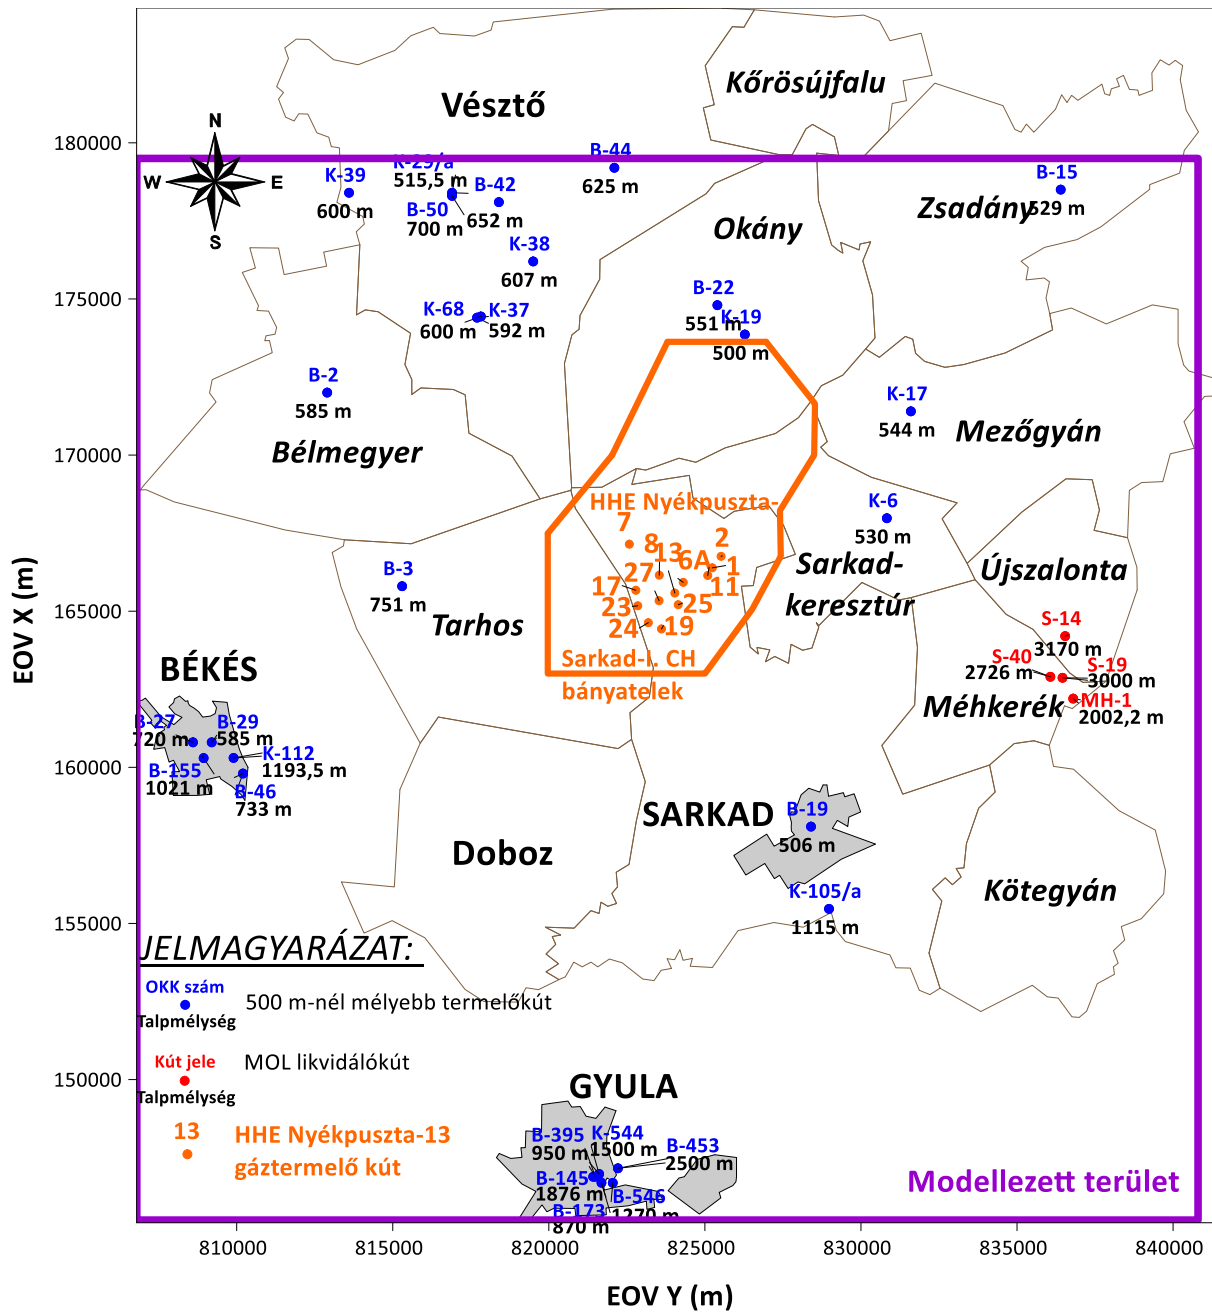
Vésztő
Kőrösújfalu
N
W
E
S
180000
175000
170000
165000
160000
155000
150000
EOV X (m)
K-39
600 m
K-29/a
515,5 m
B-50
700 m
B-42
652 m
B-44
625 m
K-38
607 m
B-15
529 m
Zsadány
Okány
K-68
600 m
K-37
592 m
B-22
551 m
K-19
500 m
B-2
585 m
Bélmegyer
K-17
544 m
Mezőgyán
HHE Nyékpuszta-
7
8
13
2
6A
1
27
11
17
25
23
24
19
Sarkad-I. CH
bányatelek
K-6
530 m
Sarkad-
keresztúr
Újszalonta
B-3
751 m
Tarhos
BÉKÉS
S-14
3170 m
S-40
2726 m
S-19
3000 m
MH-1
2002,2 m
Méhkerék
B-27
720 m
B-29
585 m
K-112
1193,5 m
B-155
1021 m
B-46
733 m
SARKAD
B-19
506 m
Doboz
K-105/a
1115 m
Kötegyán
JELMAGYARÁZAT:
OKK szám
Talpmélység
500 m-nél mélyebb termelőkút
Kút jele
Talpmélység
MOL likvidálókút
13
HHE Nyékpuszta-13
gáztermelő kút
GYULA
B-395
950 m
K-544
1500 m
B-453
2500 m
B-145
1876 m
B-546
1270 m
B-173
870 m
Modellezett terület
810000
815000
820000
825000
830000
835000
840000
EOV Y (m)